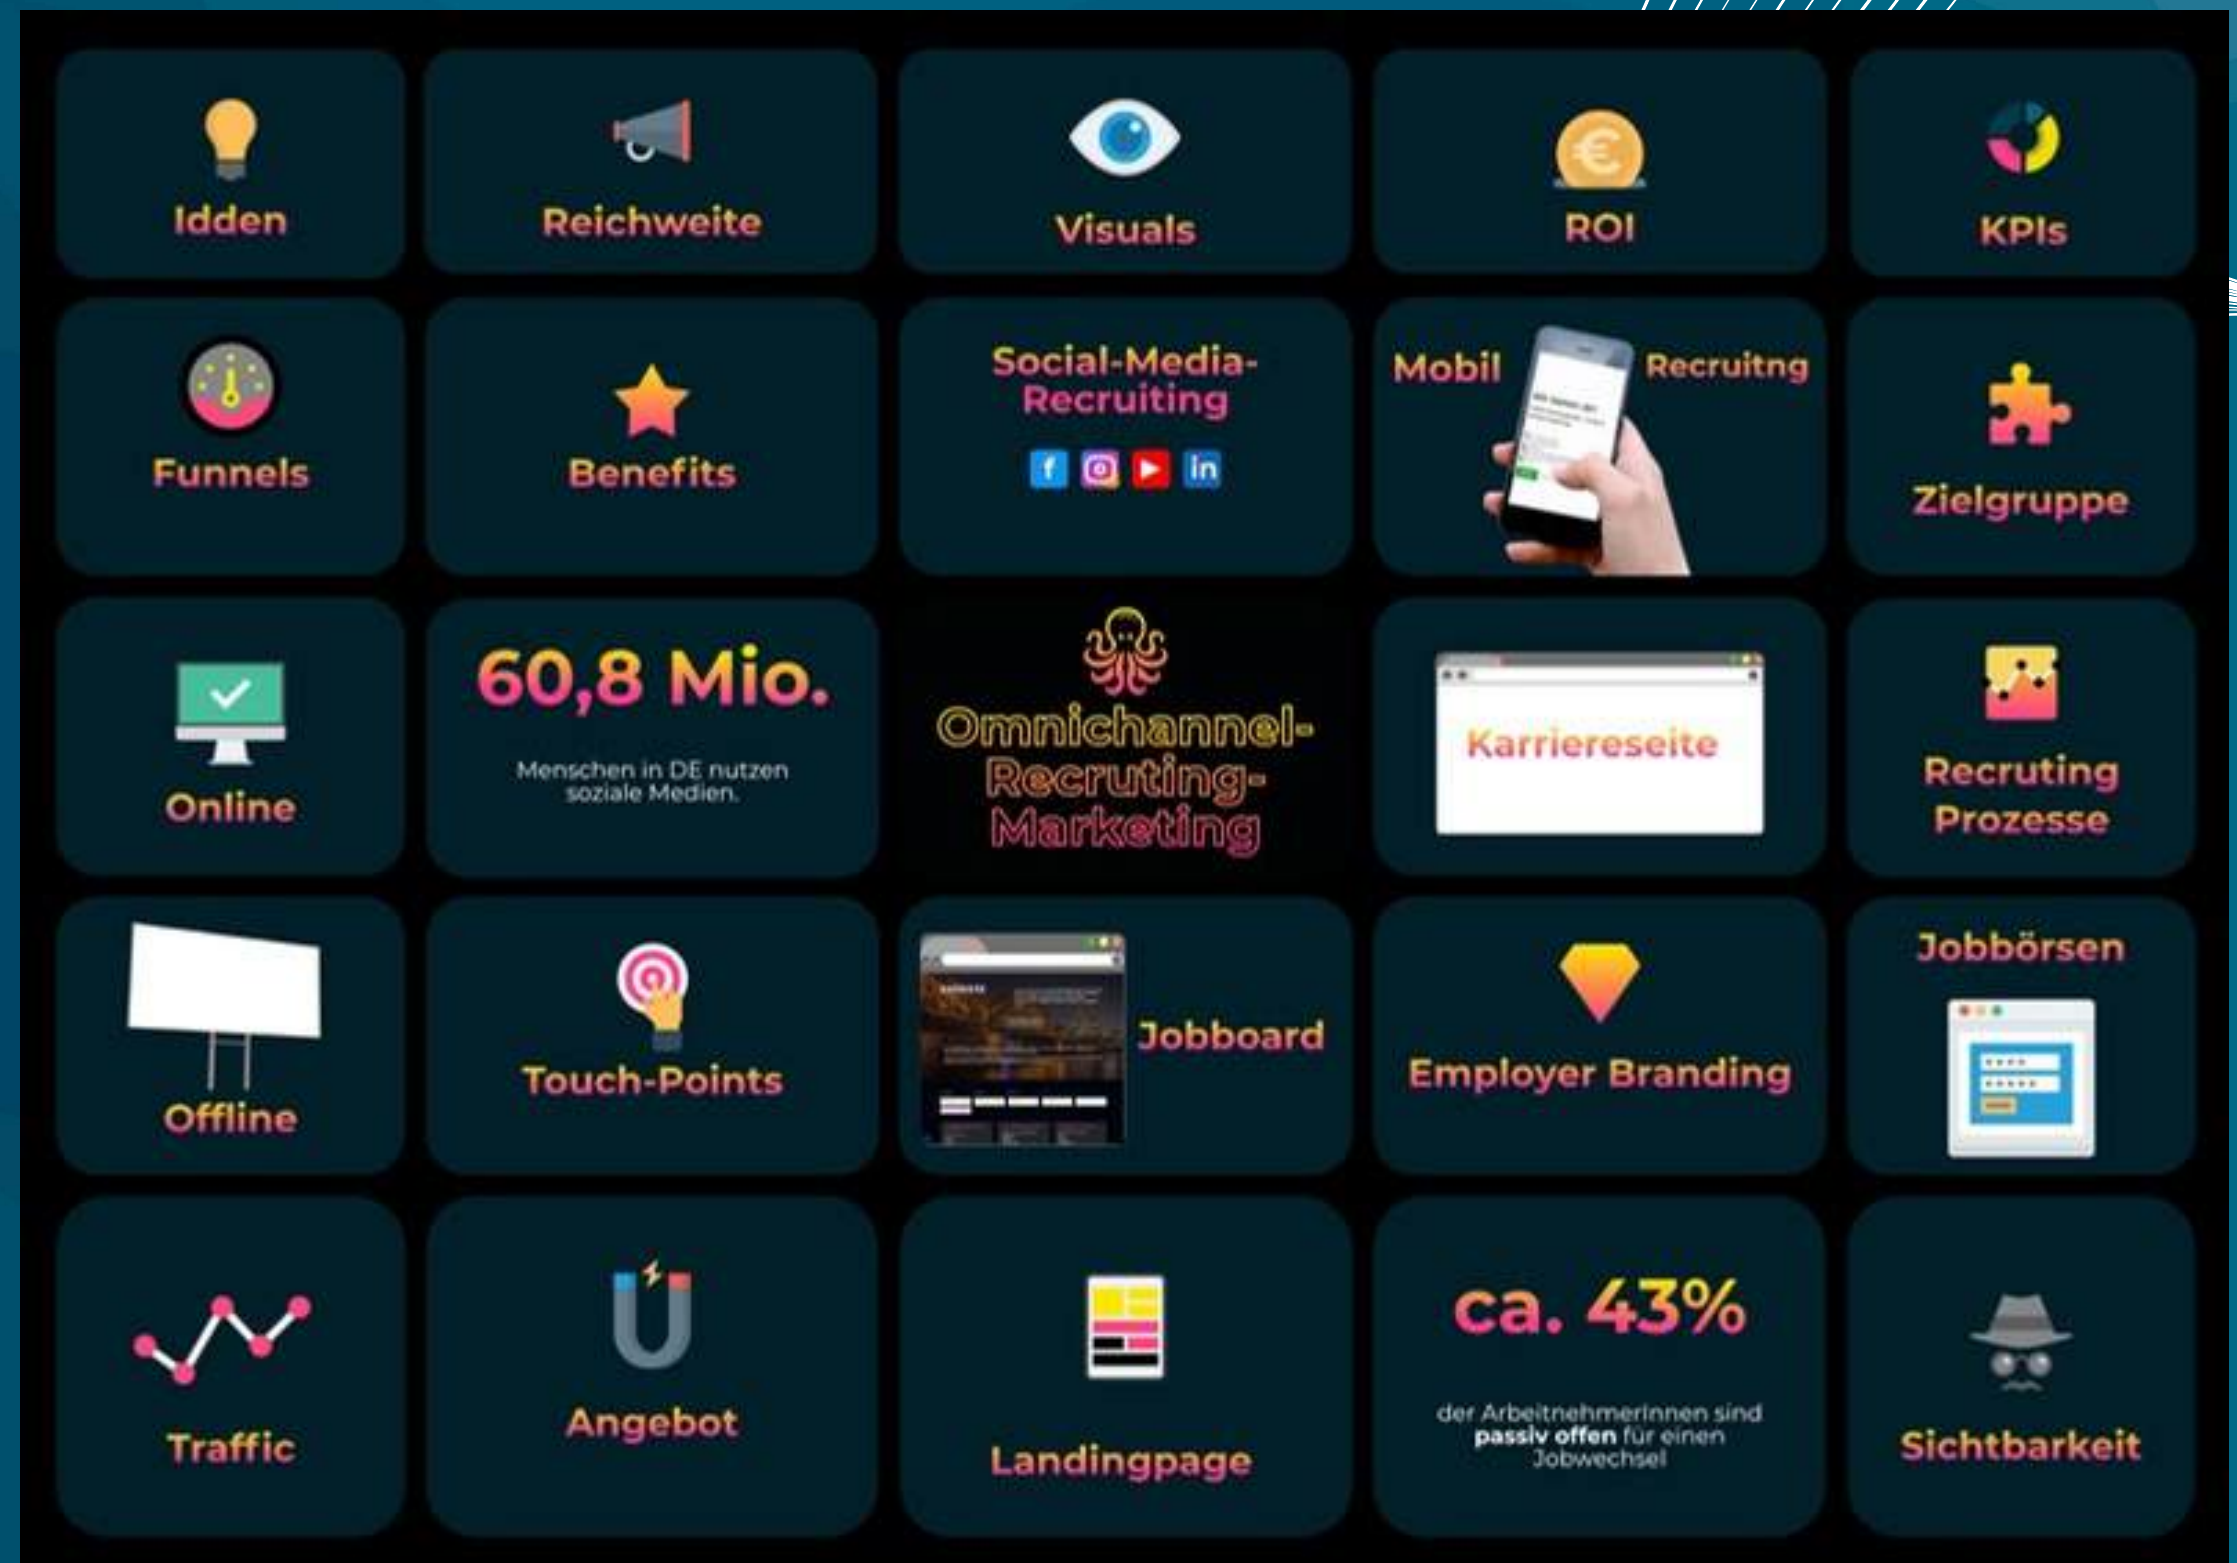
Idden

Reichweite

Visuals

ROI

KPIs

Funnels

Benefits

Social-Media-Recruiting

Mobil Recruitng

Zielgruppe

Online

60,8 Mio.

Menschen in DE nutzen soziale Medien.

Omnichannel-Recruting-Marketing

Karriereseite

Recruting Prozesse

Offline

Touch-Points

Jobboard

Employer Branding

Jobbörsen

Traffic

Angebot

Landingpage

ca. 43%

der Arbeitnehmerinnen sind **passiv offen** für einen Jobwechsel

Sichtbarkeit